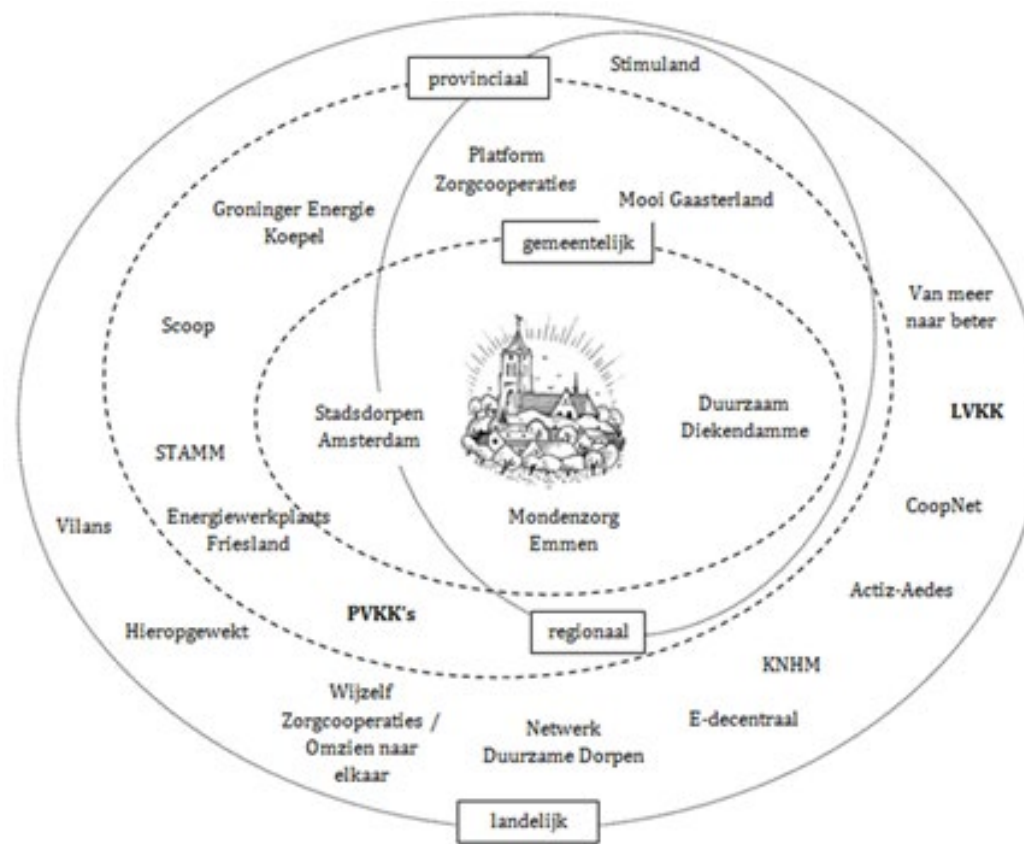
provinciaal

Stimuland

Platform Zorgcooperaties

Groninger Energie Koepel

Mooi Gaasterland

gemeentelijk

Van meer naar beter

Scoop

Stadsdorpen Amsterdam

Duurzaam Diekendamme

LVKK

STAMM

Vilans

Energiewerkplaats Friesland

Mondenzorg Emmen

CoopNet

Actiz-Aedes

PVKK's

Hieropgewekt

regionaal

KNHM

Wijzelf Zorgcooperaties / Omzien naar elkaar

Netwerk Duurzame Dorpen

E-decentraal

landelijk